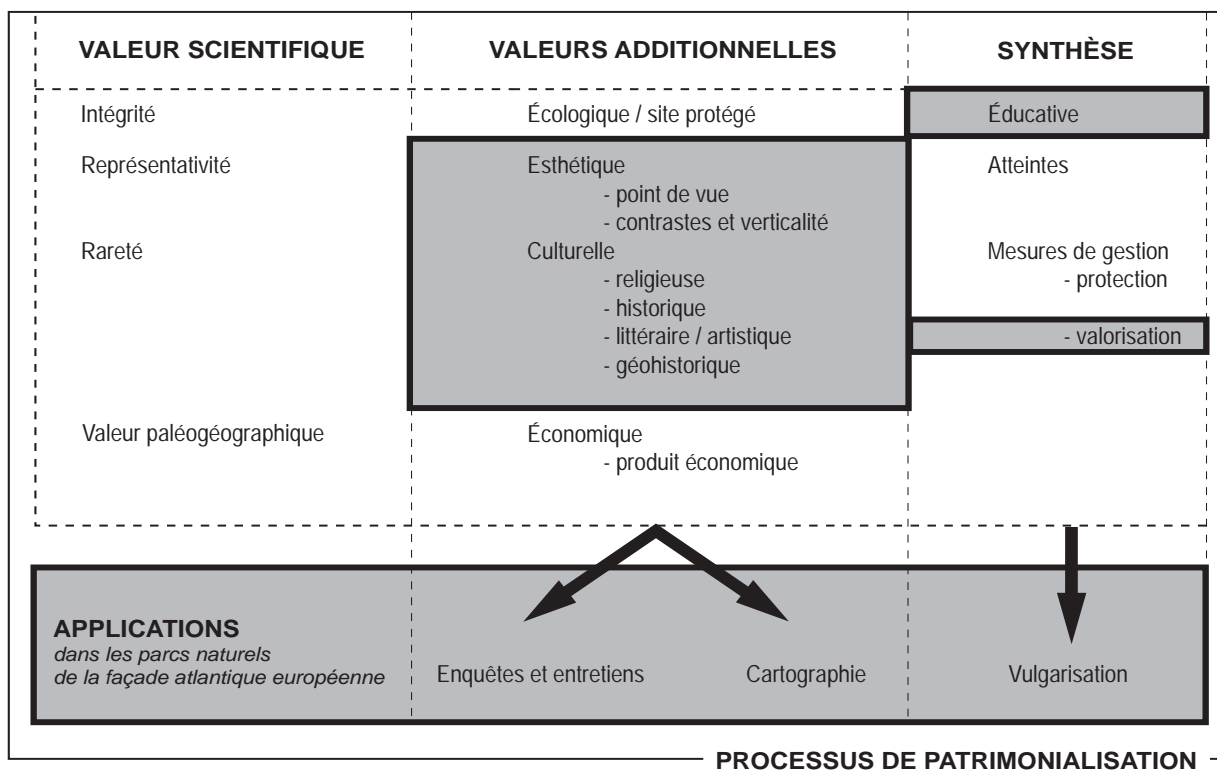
| VALEUR SCIENTIFIQUE | VALEURS ADDITIONNELLES | SYNTHÈSE |
|---|---|---|
| Intégrité | Écologique / site protégé | Éducative |
| Représentativité | Esthétique<br>- point de vue<br>- contrastes et verticalité | Atteintes |
| Rareté | Culturelle<br>- religieuse<br>- historique<br>- littéraire / artistique<br>- géohistorique | Mesures de gestion<br>- protection<br>- valorisation |
| Valeur paléogéographique | Économique<br>- produit économique | |

APPLICATIONS
dans les parcs naturels de la façade atlantique européenne

Enquêtes et entretiens

Cartographie

Vulgarisation

PROCESSUS DE PATRIMONIALISATION